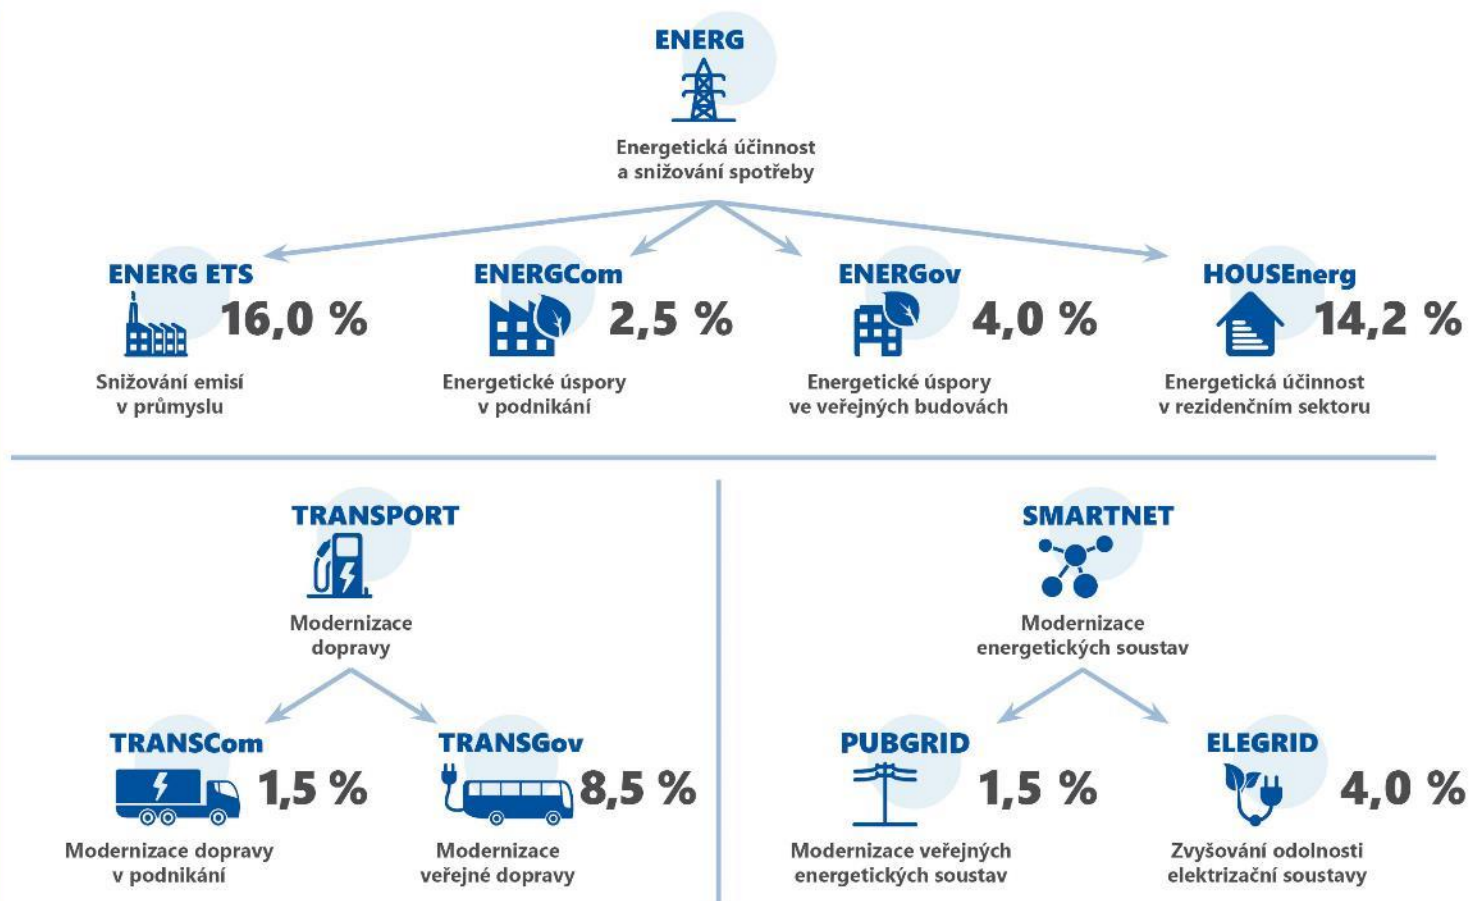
ENERG

Energetická účinnost a snižování spotřeby

ENERG ETS 16,0 %

Snižování emisí v průmyslu

ENERGCom 2,5 %

Energetické úspory v podnikání

ENERGov 4,0 %

Energetické úspory ve veřejných budovách

HOUSEnerg 14,2 %

Energetická účinnost v rezidenčním sektoru

TRANSPORT

Modernizace dopravy

TRANSCom 1,5 %

Modernizace dopravy v podnikání

TRANSGov 8,5 %

Modernizace veřejné dopravy

SMARTNET

Modernizace energetických soustav

PUBGRID 1,5 %

Modernizace veřejných energetických soustav

ELEGRID 4,0 %

Zvyšování odolnosti elektrizační soustavy